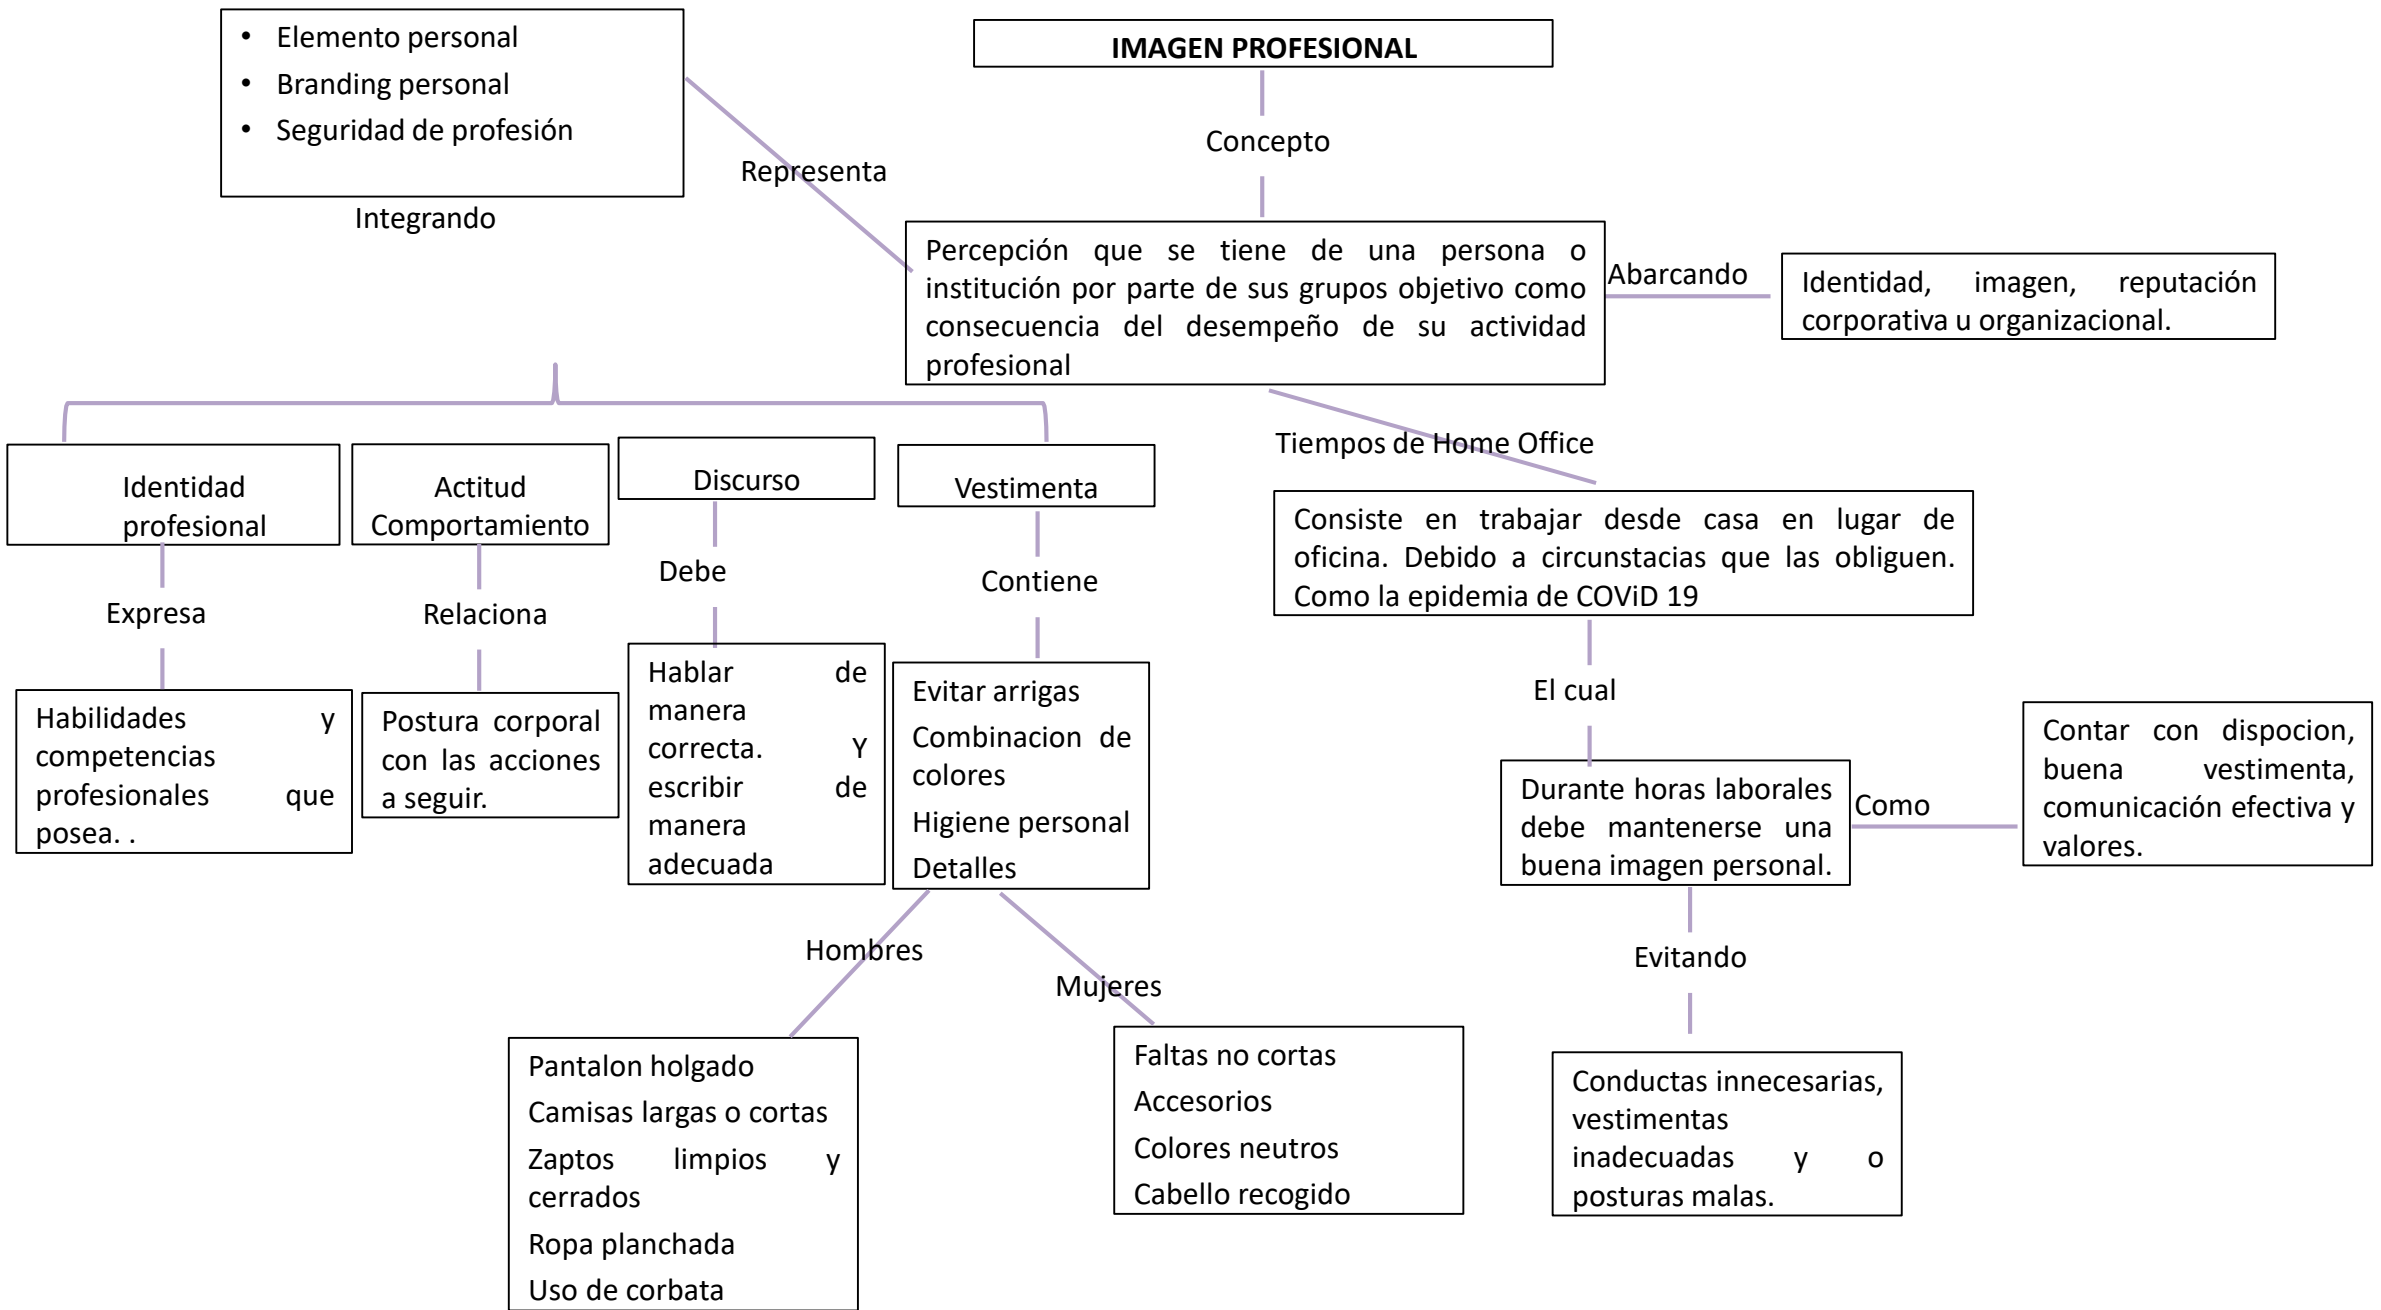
IMAGEN PROFESIONAL

Concepto

Percepción que se tiene de una persona o institución por parte de sus grupos objetivo como consecuencia del desempeño de su actividad profesional

Representa

- Elemento personal
- Branding personal
- Seguridad de profesión

Integrando

Abarcando

Identidad, imagen, reputación corporativa u organizacional.

Identidad profesional

Expresa

Habilidades y competencias profesionales que posea. .

Actitud Comportamiento

Relaciona

Postura corporal con las acciones a seguir.

Discurso

Debe

Hablar de manera correcta. Y escribir de manera adecuada

Vestimenta

Contiene

Evitar arrigas
Combinacion de colores
Higiene personal
Detalles

Hombres

Pantalon holgado
Camisas largas o cortas
Zaptos limpios y cerrados
Ropa planchada
Uso de corbata

Mujeres

Faltas no cortas
Accesorios
Colores neutros
Cabello recogido

Tiempos de Home Office

Consiste en trabajar desde casa en lugar de oficina. Debido a circunstacias que las obliguen. Como la epidemia de COViD 19

El cual

Durante horas laborales debe mantenerse una buena imagen personal.

Como

Contar con dispocion, buena vestimenta, comunicación efectiva y valores.

Evitando

Conductas innecesarias, vestimentas inadecuadas y o posturas malas.